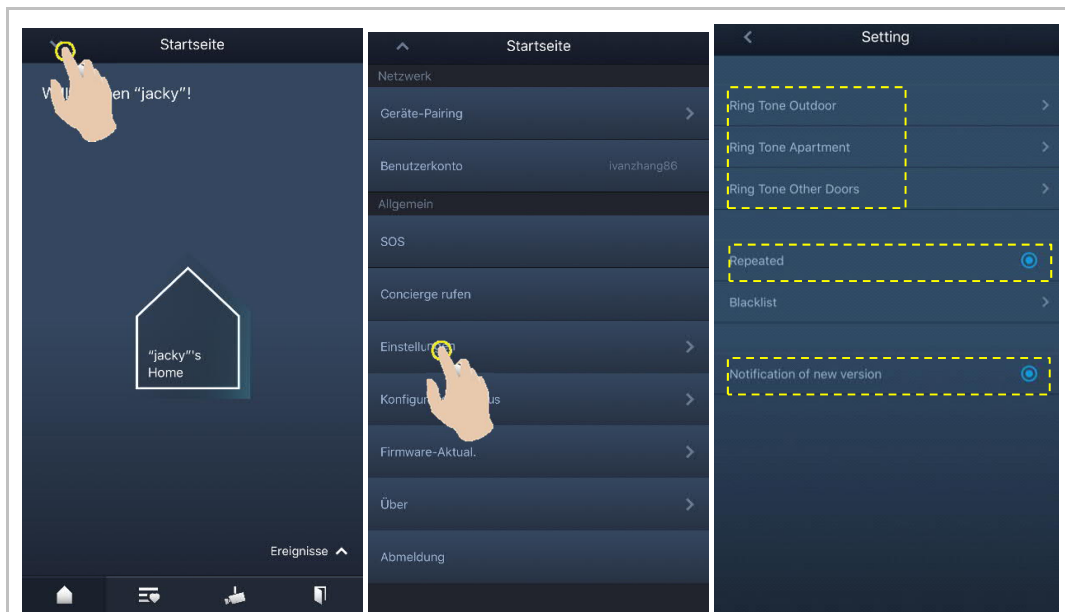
Startseite

W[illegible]en "jacky"!

"jacky"'s Home

Ereignisse

Startseite

Netzwerk

Geräte-Pairing

Benutzerkonto ivanzhang86

Allgemein

SOS

Concierge rufen

Einstell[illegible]

Konfigu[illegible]s

Firmware-Aktual.

Über

Abmeldung

Setting

Ring Tone Outdoor

Ring Tone Apartment

Ring Tone Other Doors

Repeated

Blacklist

Notification of new version